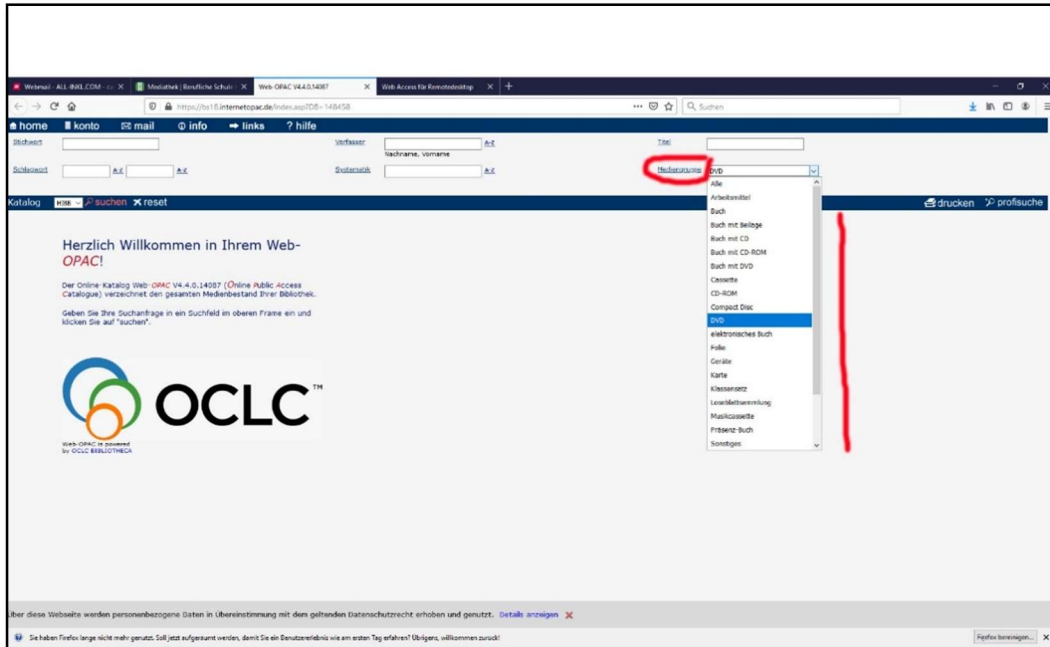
Webmail - ALL-INKL.COM - ... × Mediathek | Berufliche Schule × Web-OPAC V4.4.0.14087 × Web Access für Remotedesktop × +

https://bs18.internetopac.de/index.asp?DB=148458

Suchen

home konto mail info links ? hilfe

Stichwort

Verfasser A-Z
Nachname, Vorname

Titel

Schlagwort A-Z A-Z

Systematik A-Z

Medienrgruppe DVD

Alle
Arbeitsmittel
Buch
Buch mit Beilage
Buch mit CD
Buch mit CD-ROM
Buch mit DVD
Cassette
CD-ROM
Compact Disc
DVD
elektronisches Buch
Folie
Geräte
Karte
Klassensatz
Loseblattsammlung
Musikcassette
Präsenz-Buch
Sonstiges

Katalog HSB suchen reset

drucken profisuche

Herzlich Willkommen in Ihrem Web-OPAC!

Der Online-Katalog Web-OPAC V4.4.0.14087 (Online Public Access Catalogue) verzeichnet den gesamten Medienbestand Ihrer Bibliothek.

Geben Sie Ihre Suchanfrage in ein Suchfeld im oberen Frame ein und klicken Sie auf "suchen".

OCLC™

Web-OPAC is powered by OCLC BIBLIOTHECA

Über diese Webseite werden personenbezogene Daten in Übereinstimmung mit dem geltenden Datenschutzrecht erhoben und genutzt. Details anzeigen ×

Sie haben Firefox lange nicht mehr genutzt. Soll jetzt aufgeräumt werden, damit Sie ein Benutzererlebnis wie am ersten Tag erfahren? Übrigens, willkommen zurück!

Firefox bereinigen... ×